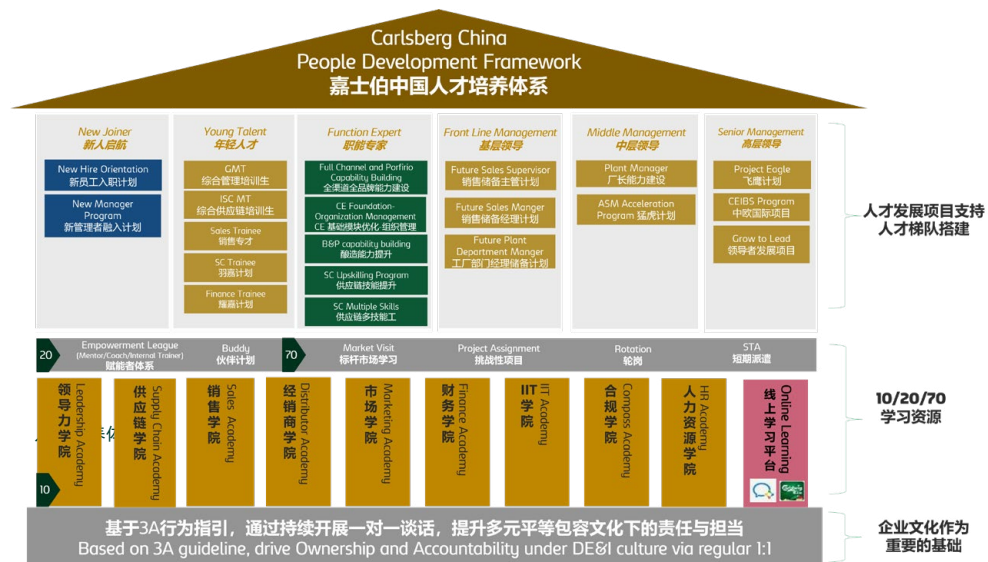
Carlsberg China
People Development Framework
嘉士伯中国人才培养体系

New Joiner
新人启航
New Hire Orientation
新员工入职计划
New Manager Program
新管理者融入计划

Young Talent
年轻人才
GMT
综合管理培训生
ISC MT
综合供应链培训生
Sales Trainee
销售专才
SC Trainee
羽嘉计划
Finance Trainee
臻嘉计划

Function Expert
职能专家
Full Channel and Porfirio Capability Building
全渠道全品牌能力建设
CE Foundation-Organization Management
CE 基础模块优化-组织管理
B&P capability building
酿造能力提升
SC Upskilling Program
供应链技能提升
SC Multiple Skills
供应链多技能工

Front Line Management
基层领导
Future Sales Supervisor
销售储备主管计划
Future Sales Manger
销售储备经理计划
Future Plant Department Manger
工厂部门经理储备计划

Middle Management
中层领导
Plant Manager
厂长能力建设
ASM Acceleration Program 猛虎计划

Senior Management
高层领导
Project Eagle
飞鹰计划
CEIBS Program
中欧国际项目
Grow to Lead
领导者发展项目

人才发展项目支持人才梯队搭建

20 Empowerment League (Mentor/Coach/Internal Trainer) 赋能者体系
Buddy 伙伴计划
70 Market Visit 标杆市场学习
Project Assignment 挑战性项目
Rotation 轮岗
STA 短期派遣

10
领导力学院 Leadership Academy
供应链学院 Supply Chain Academy
销售学院 Sales Academy
经销商学院 Distributor Academy
市场学院 Marketing Academy
财务学院 Finance Academy
IIT学院 IIT Academy
合规学院 Compass Academy
人力资源学院 HR Academy
线上学习平台 Online Learning

10/20/70
学习资源

基于3A行为指引，通过持续开展一对一谈话，提升多元平等包容文化下的责任与担当
Based on 3A guideline, drive Ownership and Accountability under DE&I culture via regular 1:1

企业文化作为重要的基础